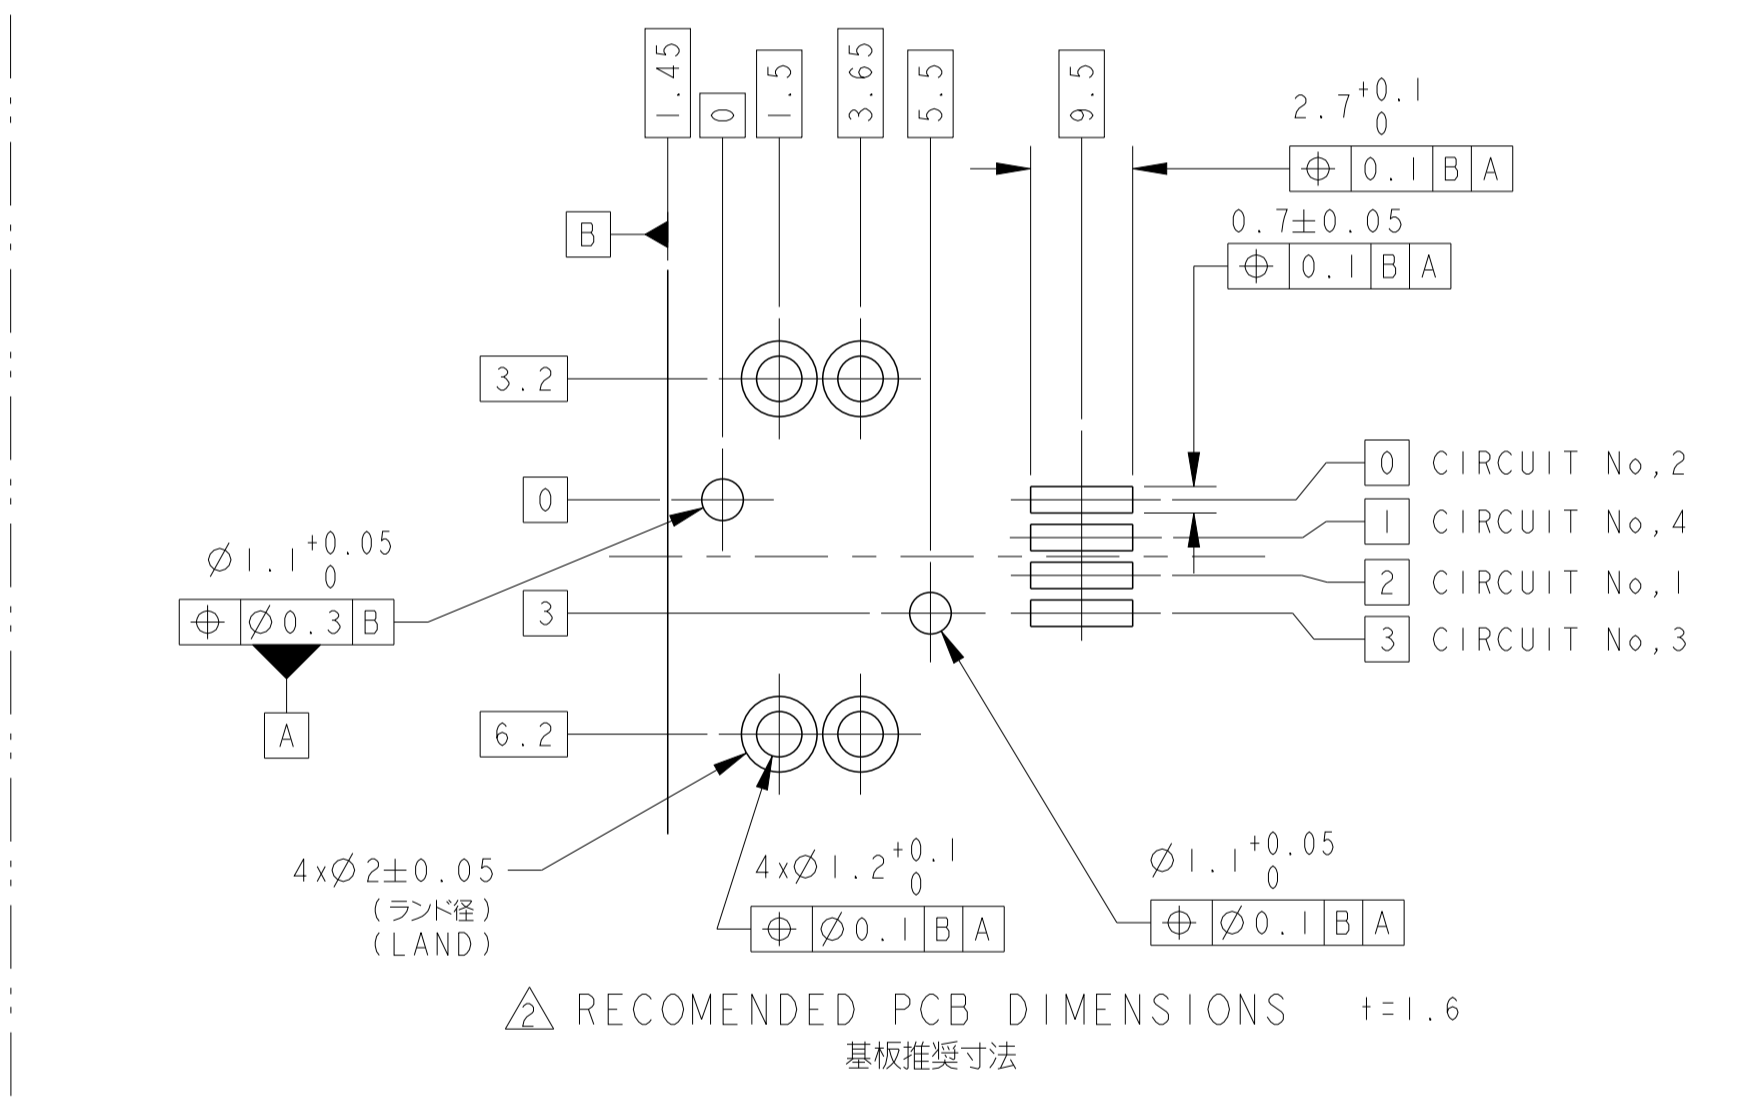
1.45
0
1.5
3.65
5.5
9.5
$2.7^{+0.1}_{0}$
| ⌖ | 0.1 | B | A |
|---|---|---|---|

B
0.7±0.05
| ⌖ | 0.1 | B | A |
|---|---|---|---|

3.2
0
0 CIRCUIT No,2
1 CIRCUIT No,4
2 CIRCUIT No,1
3 CIRCUIT No,3
$\varnothing 1.1^{+0.05}_{0}$
| ⌖ | $\varnothing$0.3 | B |
|---|---|---|

A
3
6.2
4x$\varnothing$2±0.05
(ランド径)
(LAND)
4x$\varnothing 1.2^{+0.1}_{0}$
| ⌖ | $\varnothing$0.1 | B | A |
|---|---|---|---|

$\varnothing 1.1^{+0.05}_{0}$
| ⌖ | $\varnothing$0.1 | B | A |
|---|---|---|---|

2 RECOMENDED PCB DIMENSIONS t=1.6
基板推奨寸法